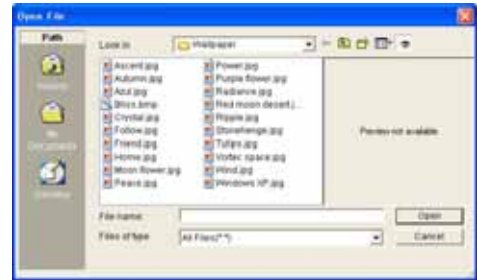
Open File

Path

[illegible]

My Documents

Desktop

Look in

Wallpaper

Ascent.jpg
Autumn.jpg
Azul.jpg
Bliss.bmp
Crystal.jpg
Follow.jpg
Friend.jpg
Home.jpg
Moon flower.jpg
Peace.jpg
Power.jpg
Purple flower.jpg
Radiance.jpg
Red moon desert.j...
Ripple.jpg
Stonehenge.jpg
Tulips.jpg
Vortec space.jpg
Wind.jpg
Windows XP.jpg

Preview not available

File name

Files of type

All Files(*.*)

Open

Cancel